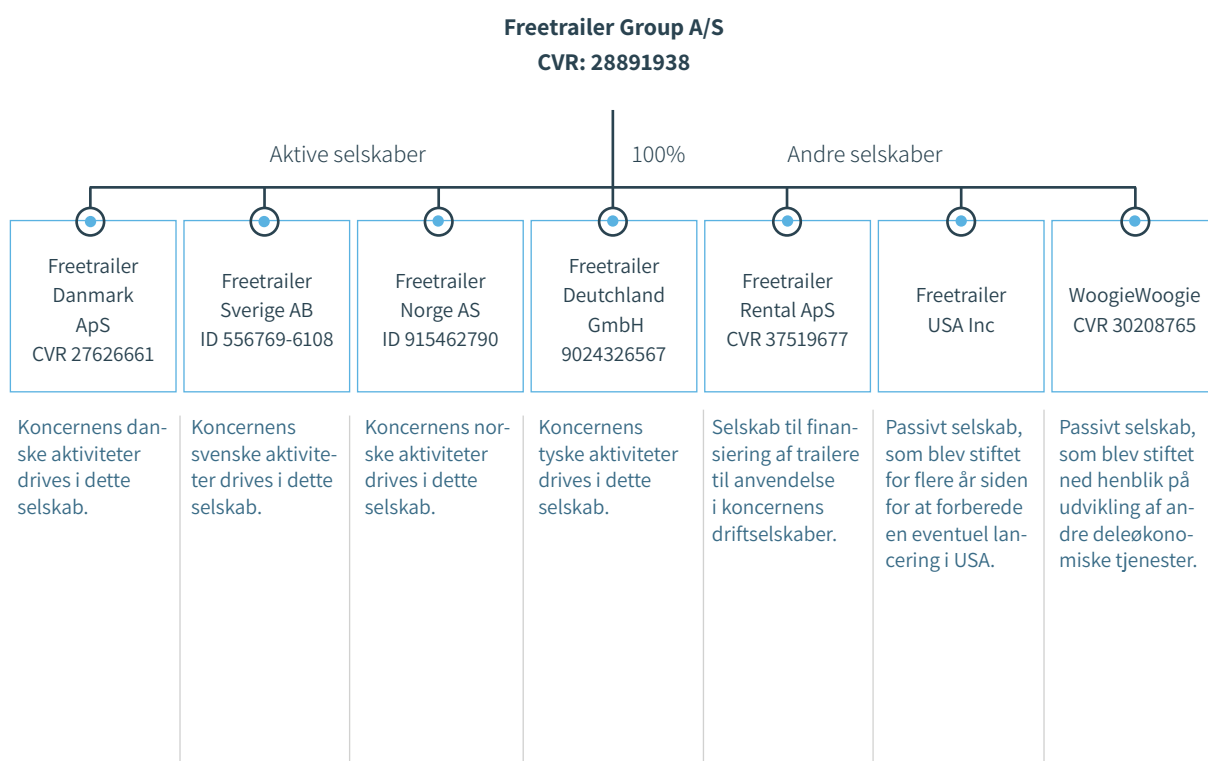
Freetrailer Group A/S
CVR: 28891938

Aktive selskaber

100%

Andre selskaber

Freetrailer Danmark ApS CVR 27626661

Freetrailer Sverige AB ID 556769-6108

Freetrailer Norge AS ID 915462790

Freetrailer Deutchland GmbH 9024326567

Freetrailer Rental ApS CVR 37519677

Freetrailer USA Inc

WoogieWoogie CVR 30208765

Koncernens danske aktiviteter drives i dette selskab.

Koncernens svenske aktiviteter drives i dette selskab.

Koncernens norske aktiviteter drives i dette selskab.

Koncernens tyske aktiviteter drives i dette selskab.

Selskab til finansiering af trailere til anvendelse i koncernens driftselskaber.

Passivt selskab, som blev stiftet for flere år siden for at forberede en eventuel lancering i USA.

Passivt selskab, som blev stiftet ned henblik på udvikling af andre deleøkonomiske tjenester.